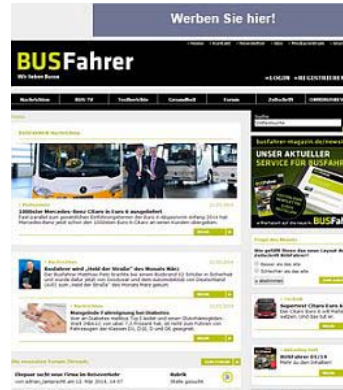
Werben Sie hier!

BUSFahrer
Wir lieben Busse

» Home | Kontakt | Newsletter | Abo | Impressum

» LOGIN | » REGISTRIEREN

Nachrichten | BUS TV | Testberichte | Gesundheit | Forum | Zeitschrift | OMNIBUSVER

Suche

busfahrer-magazin.de/newsl

UNSER AKTUELLER SERVICE FÜR BUSFAHRER

BUSFahr

1000ster Mercedes-Benz Citaro in Euro 6 ausgeliefert

Busfahrer wird „Held der Straße" des Monats März

Mangelnde Fahreignung bei Diabetes

Frage des Monats

Superlust Citaro Euro 6

Infoblock

Testbericht

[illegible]